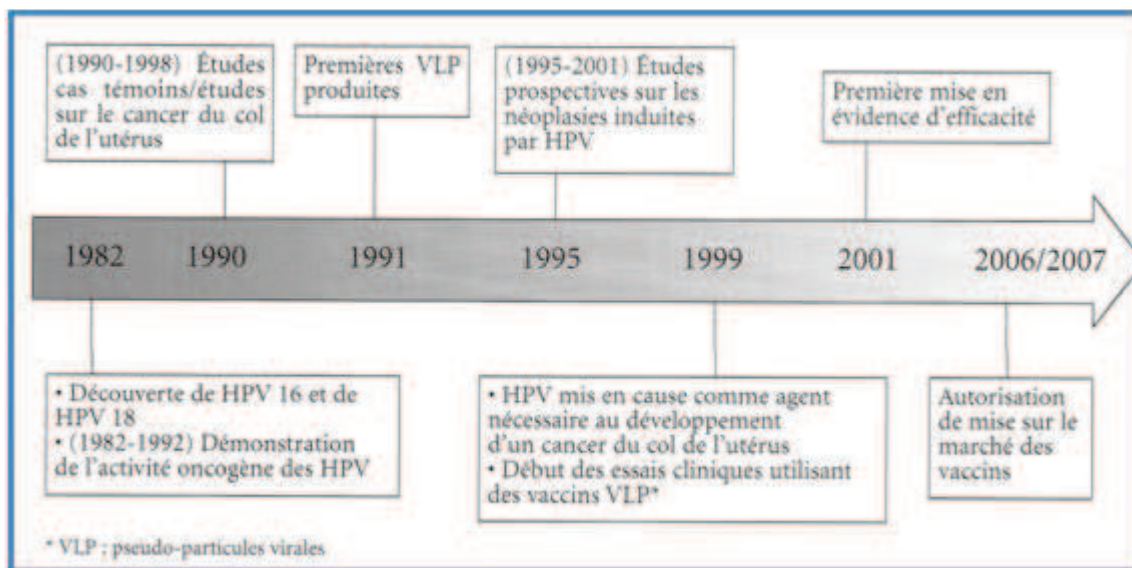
(1990-1998) Études cas témoins/études sur le cancer du col de l'utérus

Premières VLP produites

(1995-2001) Études prospectives sur les néoplasies induites par HPV

Première mise en évidence d'efficacité

1982 1990 1991 1995 1999 2001 2006/2007

• Découverte de HPV 16 et de HPV 18
• (1982-1992) Démonstration de l'activité oncogène des HPV

• HPV mis en cause comme agent nécessaire au développement d'un cancer du col de l'utérus
• Début des essais cliniques utilisant des vaccins VLP*

Autorisation de mise sur le marché des vaccins

* VLP ; pseudo-particules virales